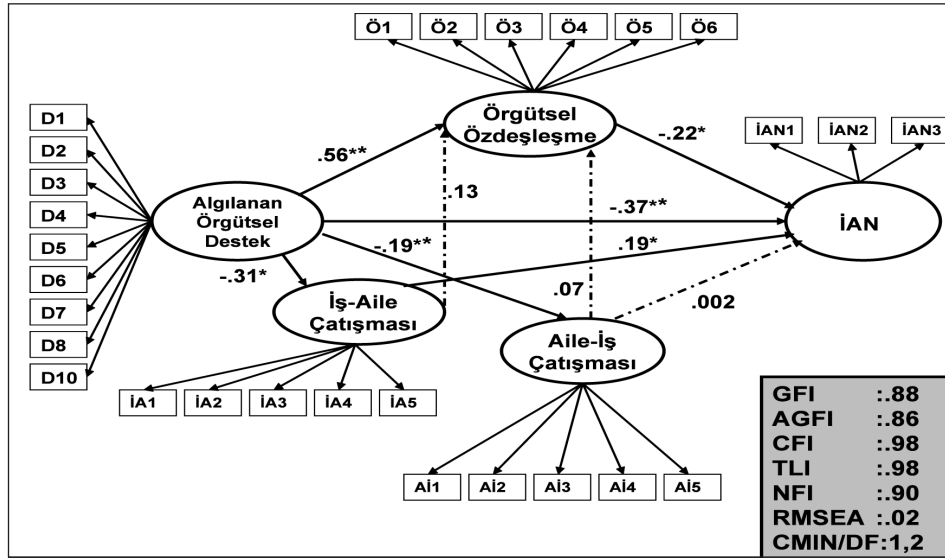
Ö1 Ö2 Ö3 Ö4 Ö5 Ö6

D1
D2
D3
D4
D5
D6
D7
D8
D10

Örgütsel Özdeşleşme

İAN1 İAN2 İAN3

.56**

-.22*

.13

Algılanan Örgütsel Destek

-.37**

İAN

-.19**

.19*

-.31*

İş-Aile Çatışması

.07

.002

Aile-İş Çatışması

İA1 İA2 İA3 İA4 İA5

Aİ1 Aİ2 Aİ3 Aİ4 Aİ5

| | |
|---|---|
| GFI | :.88 |
| AGFI | :.86 |
| CFI | :.98 |
| TLI | :.98 |
| NFI | :.90 |
| RMSEA | :.02 |
| CMIN/DF | :1,2 |